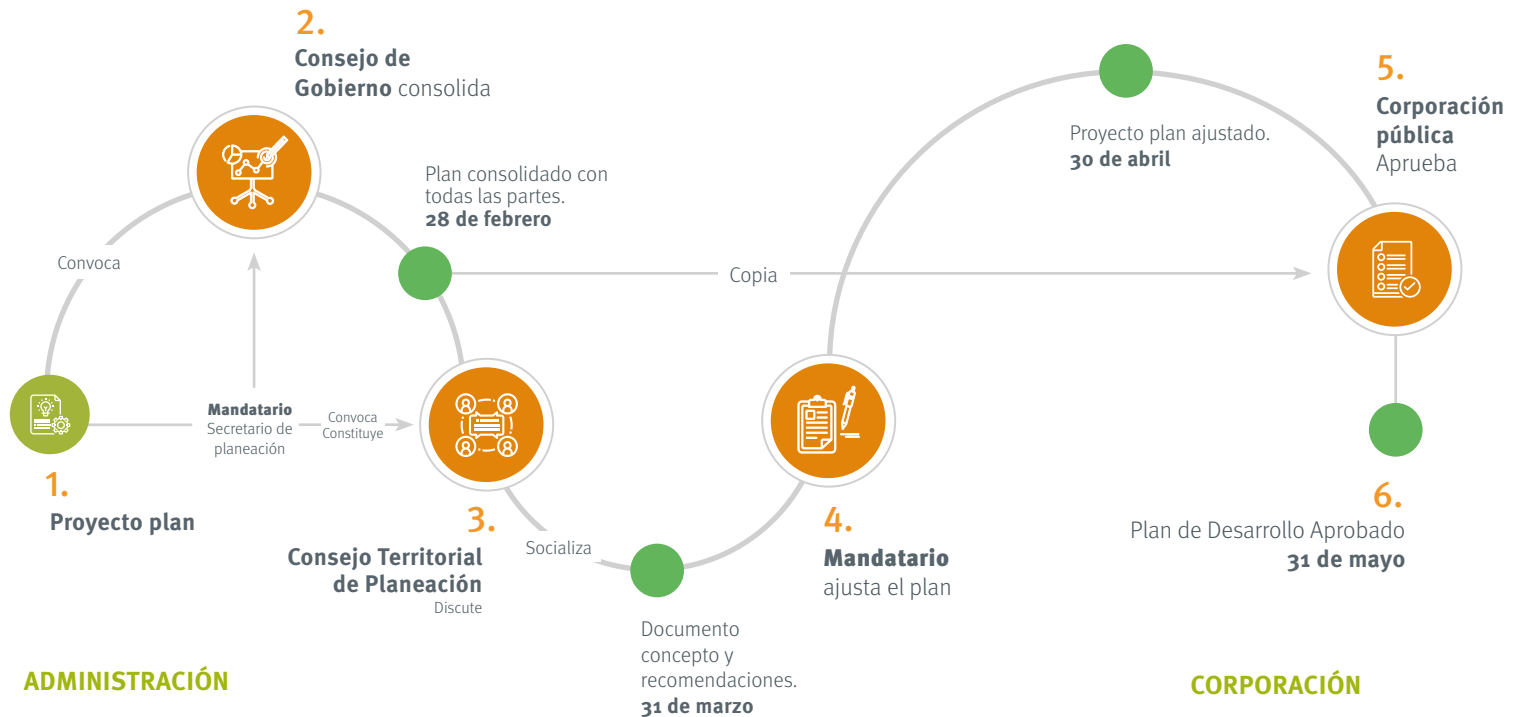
2.
Consejo de Gobierno consolida

Plan consolidado con todas las partes.
28 de febrero

Convoca

Copia

Proyecto plan ajustado.
30 de abril

5.
Corporación pública
Aprueba

Mandatario
Secretario de planeación

Convoca
Constituye

1.
Proyecto plan

3.
Consejo Territorial de Planeación
Discute

Socializa

4.
Mandatario
ajusta el plan

6.
Plan de Desarrollo Aprobado
31 de mayo

Documento concepto y recomendaciones.
31 de marzo

ADMINISTRACIÓN

CORPORACIÓN